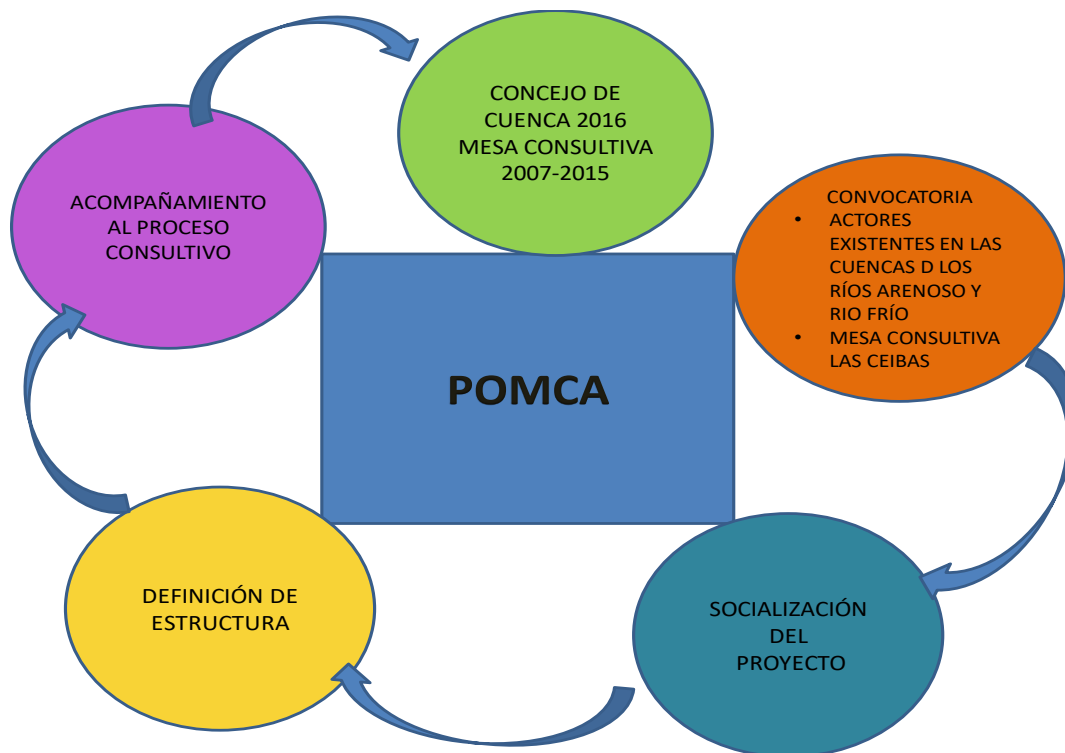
CONCEJO DE CUENCA 2016
MESA CONSULTIVA 2007-2015

CONVOCATORIA
• ACTORES EXISTENTES EN LAS CUENCAS D LOS RÍOS ARENOSO Y RIO FRÍO
• MESA CONSULTIVA LAS CEIBAS

SOCIALIZACIÓN DEL PROYECTO

DEFINICIÓN DE ESTRUCTURA

ACOMPAÑAMIENTO AL PROCESO CONSULTIVO

POMCA